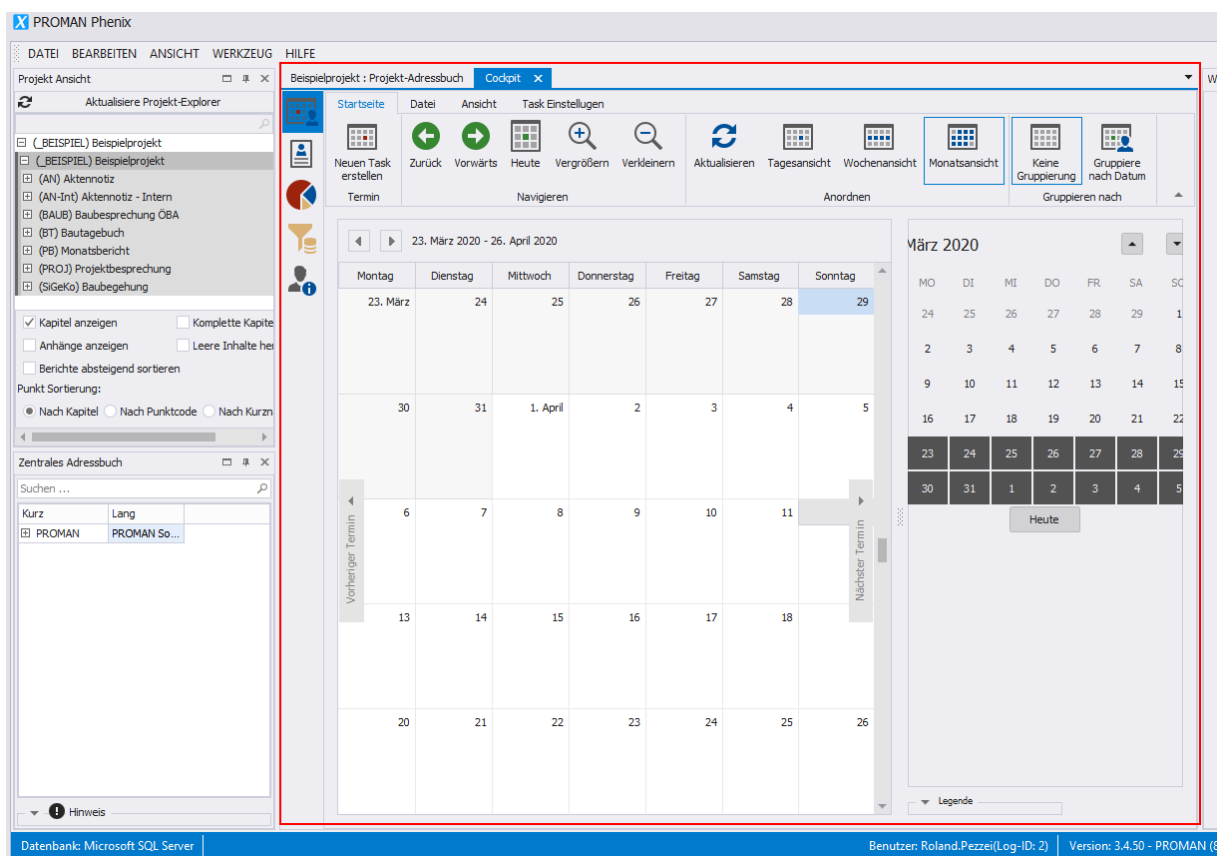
PROMAN Phenix

DATEI BEARBEITEN ANSICHT WERKZEUG HILFE

Projekt Ansicht

Aktualisiere Projekt-Explorer

(_BEISPIEL) Beispielprojekt
(_BEISPIEL) Beispielprojekt
(AN) Aktennotiz
(AN-Int) Aktennotiz - Intern
(BAUB) Baubesprechung ÖBA
(BT) Bautagebuch
(PB) Monatsbericht
(PROJ) Projektbesprechung
(SiGeKo) Baubegehung

Kapitel anzeigen
Komplette Kapite
Anhänge anzeigen
Leere Inhalte her
Berichte absteigend sortieren
Punkt Sortierung:
Nach Kapitel
Nach Punktcode
Nach Kurzn

Zentrales Adressbuch

Suchen ...

| Kurz | Lang |
|---|---|
| PROMAN | PROMAN So... |

Hinweis

Beispielprojekt : Projekt-Adressbuch
Cockpit

Startseite
Datei
Ansicht
Task Einstellungen

Neuen Task erstellen
Termin
Zurück
Vorwärts
Heute
Vergrößern
Verkleinern
Navigieren
Aktualisieren
Tagesansicht
Wochenansicht
Monatsansicht
Anordnen
Keine Gruppierung
Gruppiere nach Datum
Gruppieren nach

23. März 2020 - 26. April 2020

| Montag | Dienstag | Mittwoch | Donnerstag | Freitag | Samstag | Sonntag |
|---|---|---|---|---|---|---|
| 23. März | 24 | 25 | 26 | 27 | 28 | 29 |
| 30 | 31 | 1. April | 2 | 3 | 4 | 5 |
| 6 | 7 | 8 | 9 | 10 | 11 | |
| 13 | 14 | 15 | 16 | 17 | 18 | |
| 20 | 21 | 22 | 23 | 24 | 25 | 26 |

Vorheriger Termin
Nächster Termin

März 2020

| MO | DI | MI | DO | FR | SA | SO |
|---|---|---|---|---|---|---|
| 24 | 25 | 26 | 27 | 28 | 29 | 1 |
| 2 | 3 | 4 | 5 | 6 | 7 | 8 |
| 9 | 10 | 11 | 12 | 13 | 14 | 15 |
| 16 | 17 | 18 | 19 | 20 | 21 | 22 |
| 23 | 24 | 25 | 26 | 27 | 28 | 29 |
| 30 | 31 | 1 | 2 | 3 | 4 | 5 |

Heute

Legende

Datenbank: Microsoft SQL Server
Benutzer: Roland.Pezzei(Log-ID: 2)
Version: 3.4.50 - PROMAN